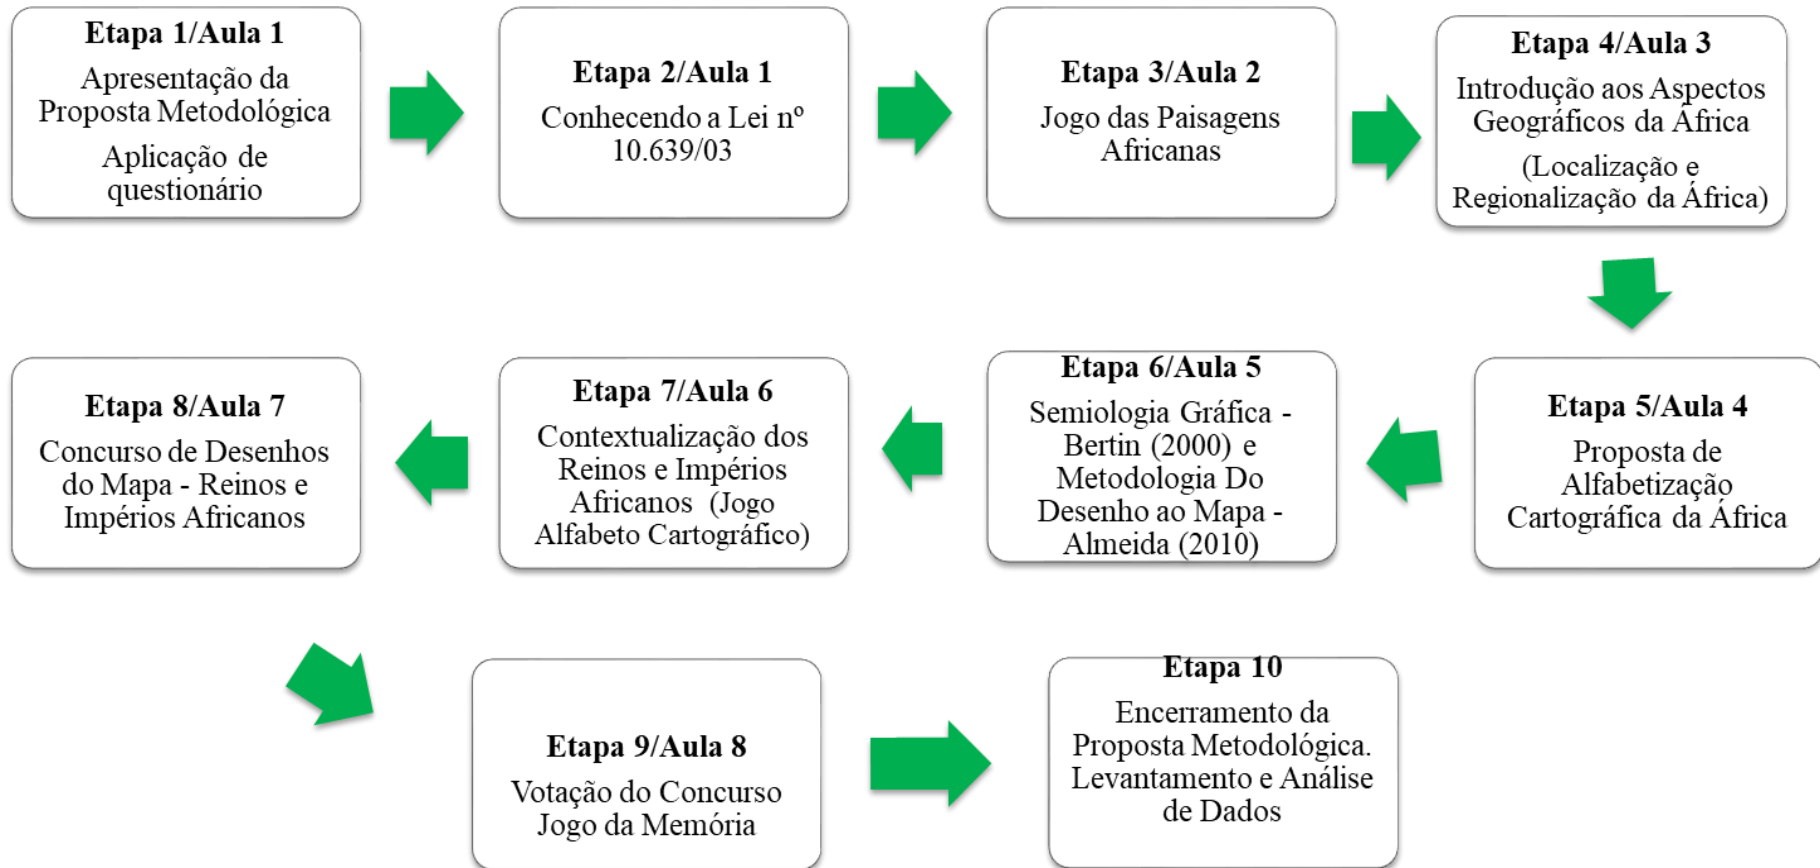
Etapa 1/Aula 1
Apresentação da Proposta Metodológica
Aplicação de questionário

Etapa 2/Aula 1
Conhecendo a Lei nº 10.639/03

Etapa 3/Aula 2
Jogo das Paisagens Africanas

Etapa 4/Aula 3
Introdução aos Aspectos Geográficos da África
(Localização e Regionalização da África)

Etapa 5/Aula 4
Proposta de Alfabetização Cartográfica da África

Etapa 6/Aula 5
Semiologia Gráfica - Bertin (2000) e Metodologia Do Desenho ao Mapa - Almeida (2010)

Etapa 7/Aula 6
Contextualização dos Reinos e Impérios Africanos (Jogo Alfabeto Cartográfico)

Etapa 8/Aula 7
Concurso de Desenhos do Mapa - Reinos e Impérios Africanos

Etapa 9/Aula 8
Votação do Concurso Jogo da Memória

Etapa 10
Encerramento da Proposta Metodológica. Levantamento e Análise de Dados